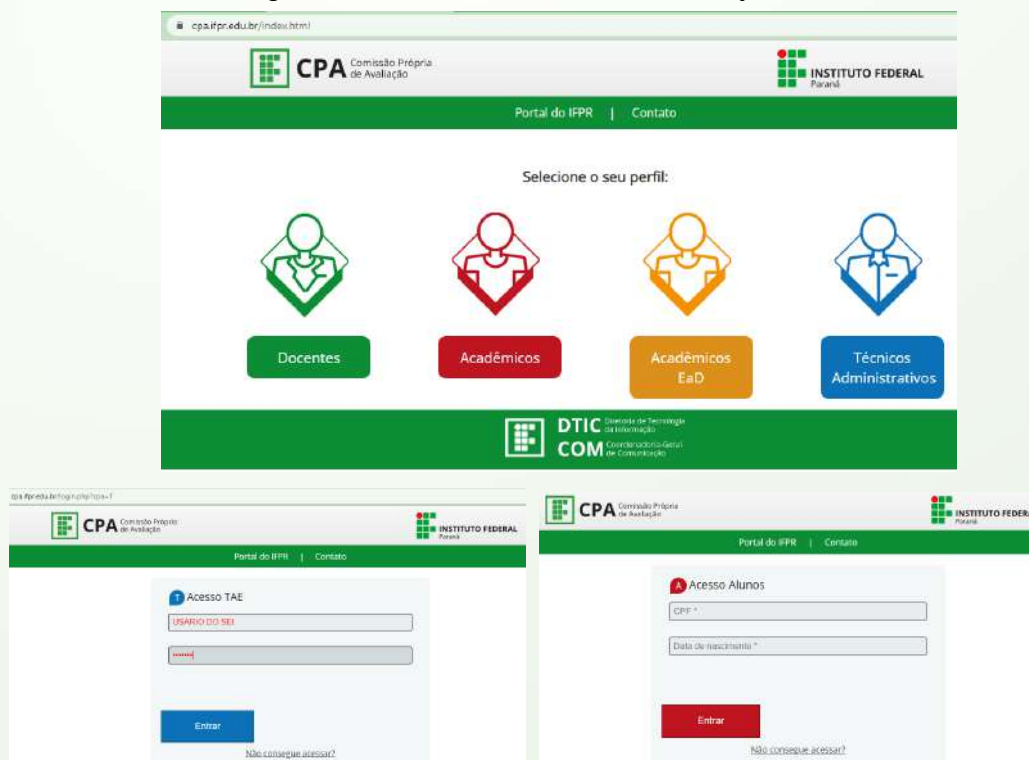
cpa.ifpr.edu.br/index.html

CPA Comissão Própria de Avaliação

INSTITUTO FEDERAL Paraná

Portal do IFPR | Contato

Selecione o seu perfil:

Docentes

Acadêmicos

Acadêmicos EaD

Técnicos Administrativos

DTIC Diretoria de Tecnologia da Informação
COM Coordenadoria-Geral de Comunicação

cpa.ifpr.edu.br/login.php?cpa=1

CPA Comissão Própria de Avaliação

INSTITUTO FEDERAL Paraná

Portal do IFPR | Contato

T Acesso TAE

USÁRIO DO SEI

Entrar

Não consegue acessar?

CPA Comissão Própria de Avaliação

INSTITUTO FEDERA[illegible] Paraná

Portal do IFPR | Contato

A Acesso Alunos

CPF *

Data de nascimento *

Entrar

Não consegue acessar?